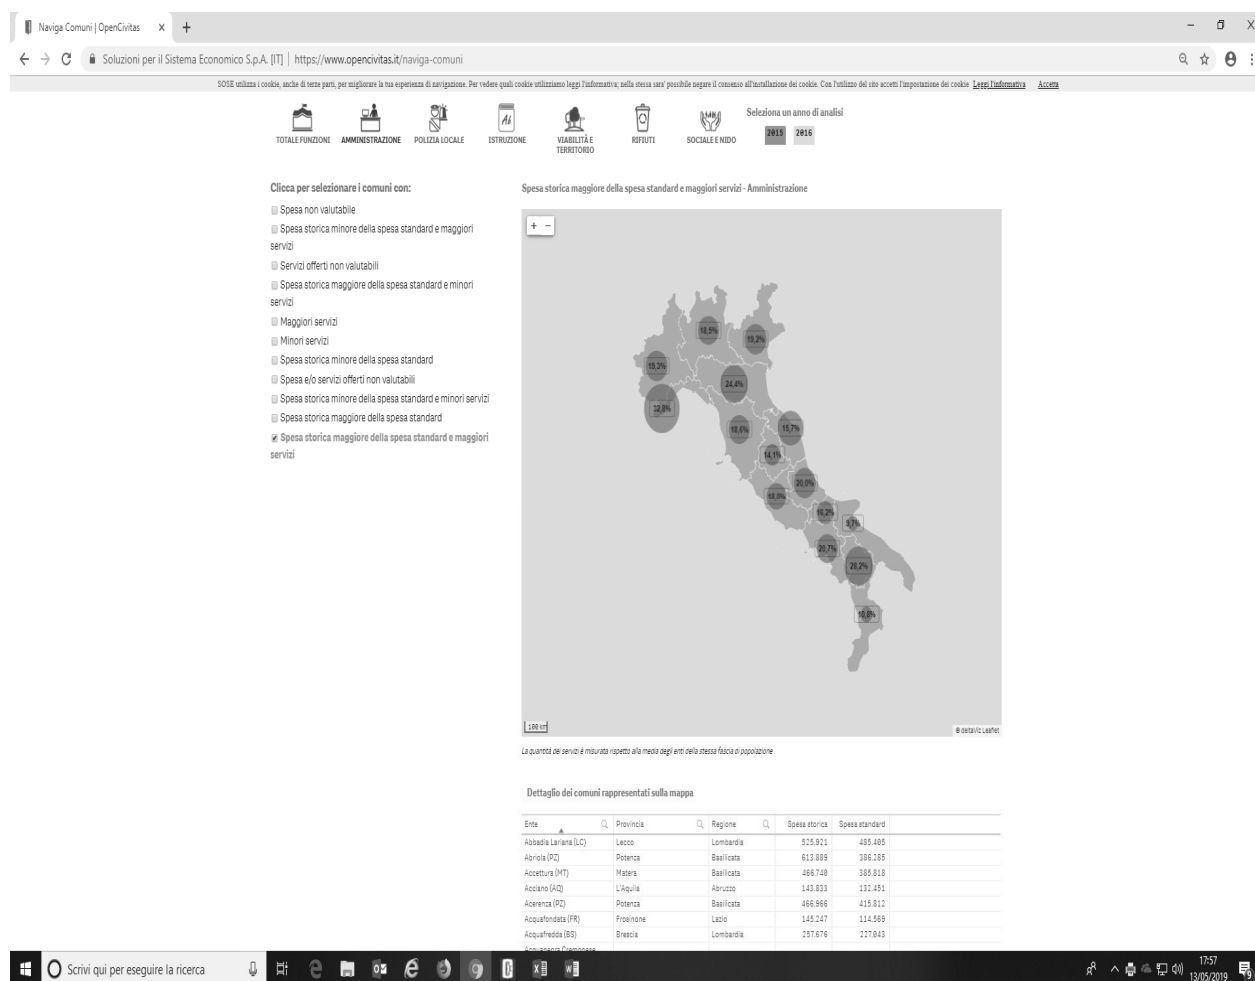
Naviga Comuni | OpenCivitas × +

Soluzioni per il Sistema Economico S.p.A. [IT] | https://www.opencivitas.it/naviga-comuni

SOSE utilizza i cookie, anche di terze parti, per migliorare la tua esperienza di navigazione. Per vedere quali cookie utilizziamo leggi l'informativa; nella stessa sara' possibile negare il consenso all'installazione dei cookie. Con l'utilizzo del sito accetti l'impostazione dei cookie Leggi l'informativa Accetta

TOTALE FUNZIONI AMMINISTRAZIONE POLIZIA LOCALE ISTRUZIONE VIABILITÀ E TERRITORIO RIFIUTI SOCIALE E NIDO

Seleziona un anno di analisi
2015 2016

Clicca per selezionare i comuni con:
Spesa non valutabile
Spesa storica minore della spesa standard e maggiori servizi
Servizi offerti non valutabili
Spesa storica maggiore della spesa standard e minori servizi
Maggiori servizi
Minori servizi
Spesa storica minore della spesa standard
Spesa e/o servizi offerti non valutabili
Spesa storica minore della spesa standard e minori servizi
Spesa storica maggiore della spesa standard
Spesa storica maggiore della spesa standard e maggiori servizi

Spesa storica maggiore della spesa standard e maggiori servizi - Amministrazione

+ −

18,5% 19,2% 19,3% 24,4% 32,8% 18,6% 15,7% 14,1% 20,0% 18,5% 16,2% 9,7% 20,7% 28,2% 18,6%

100 km
© deltaVic Leaflet

La quantità dei servizi è misurata rispetto alla media degli enti della stessa fascia di popolazione

Dettaglio dei comuni rappresentati sulla mappa

| Ente | Provincia | Regione | Spesa storica | Spesa standard |
|---|---|---|---|---|
| Abbadia Lariana (LC) | Lecco | Lombardia | 525.921 | 485.405 |
| Abriola (PZ) | Potenza | Basilicata | 613.889 | 386.285 |
| Accettura (MT) | Matera | Basilicata | 466.740 | 385.818 |
| Acciano (AQ) | L'Aquila | Abruzzo | 143.833 | 132.451 |
| Acerenza (PZ) | Potenza | Basilicata | 466.966 | 415.812 |
| Acquafondata (FR) | Frosinone | Lazio | 145.247 | 114.569 |
| Acquafredda (BS) | Brescia | Lombardia | 257.676 | 227.843 |
| Acquanegra Cremonese | | | | |

Scrivi qui per eseguire la ricerca

17:57
13/05/2019